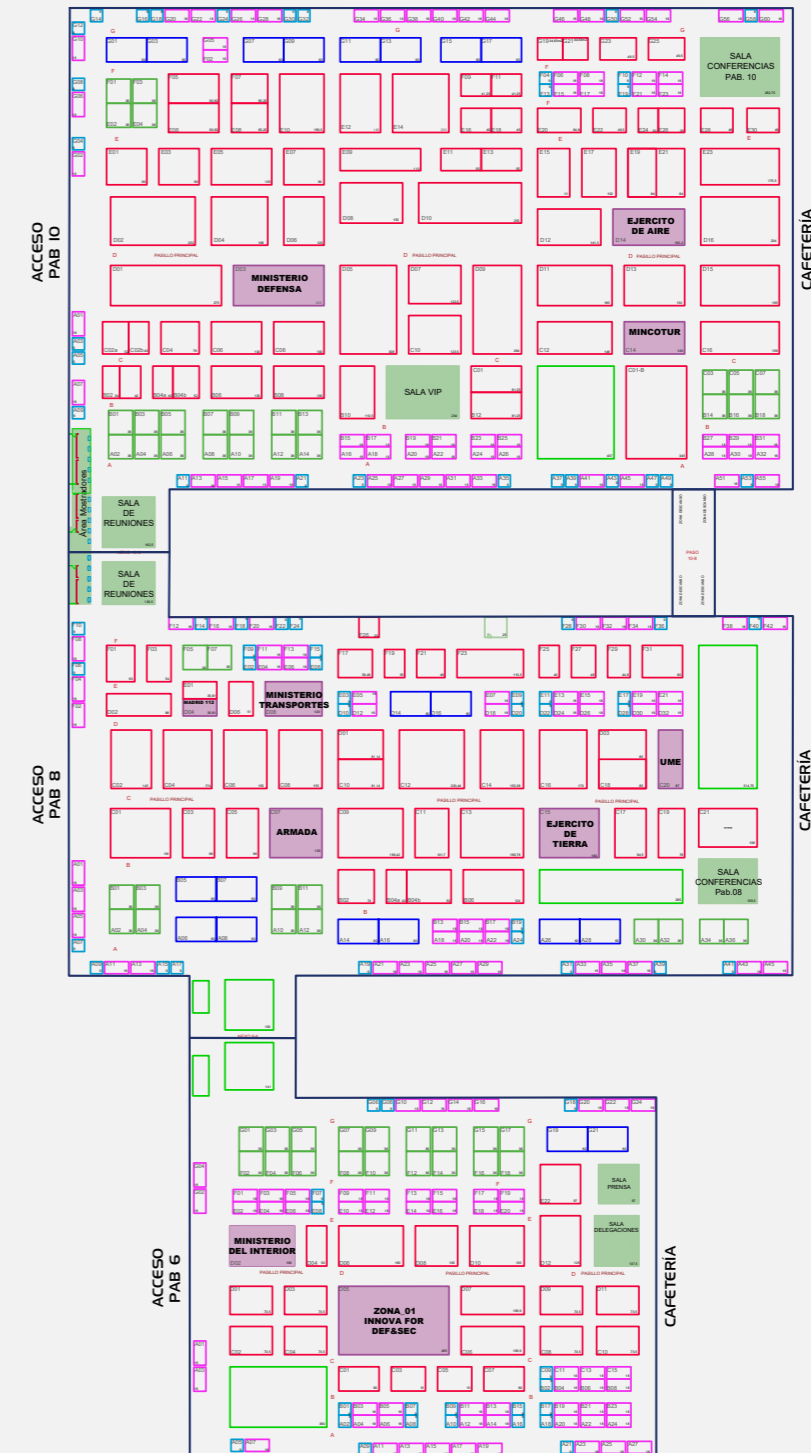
ACCESO PAB 10

CAFETERÍA

SALA CONFERENCIAS PAB. 10

EJERCITO DE AIRE

MINISTERIO DEFENSA

MINCOTUR

SALA VIP

PASILLO PRINCIPAL

SALA DE REUNIONES

SALA DE REUNIONES

ACCESO PAB 8

CAFETERÍA

MINISTERIO TRANSPORTES

MADRID 112

UME

ARMADA

EJERCITO DE TIERRA

SALA CONFERENCIAS Pab.08

ACCESO PAB 6

CAFETERÍA

SALA PRENSA

SALA DELEGACIONES

MINISTERIO DEL INTERIOR

ZONA_01 INNOVA FOR DEF&SEC